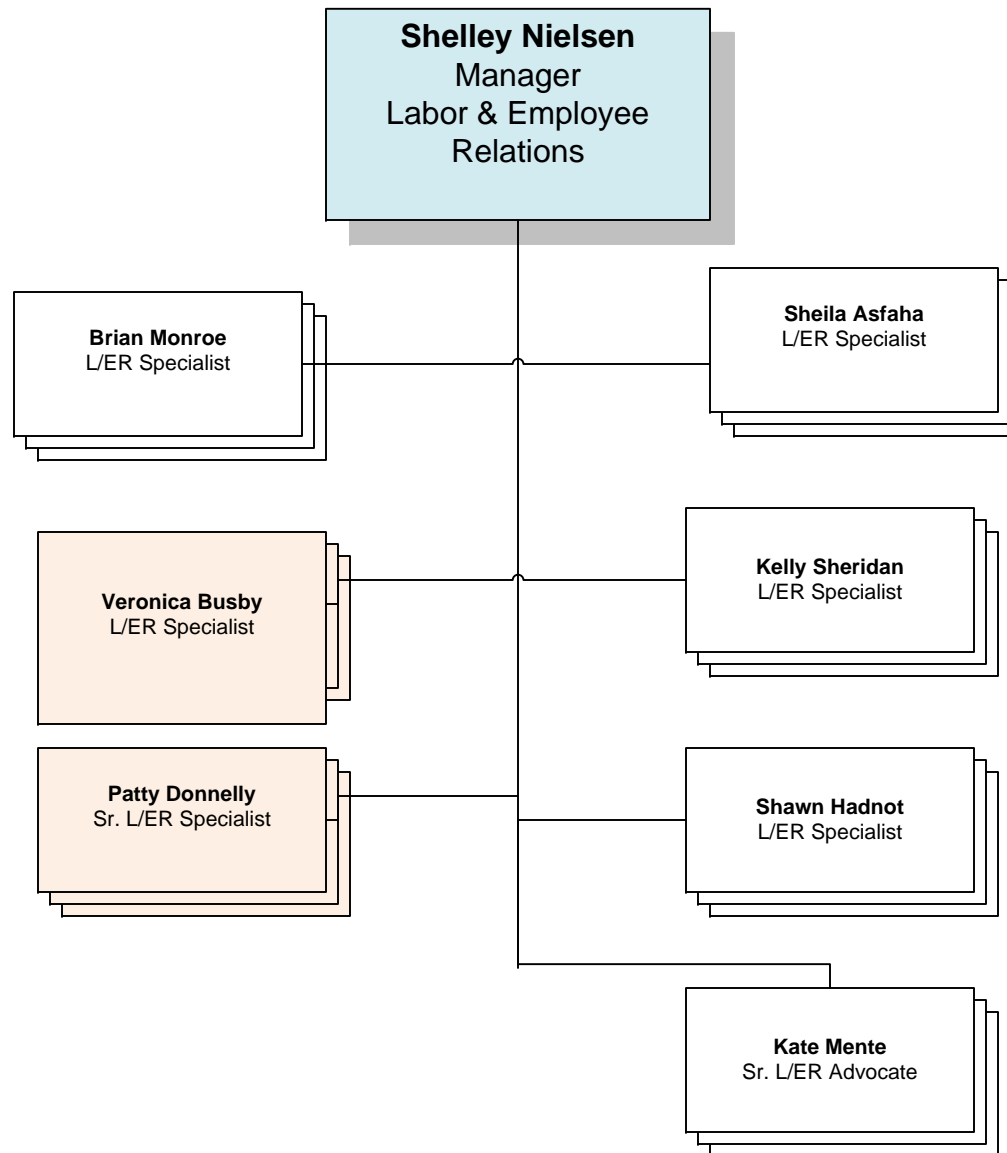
**Shelley Nielsen**
Manager
Labor & Employee Relations

**Brian Monroe**
L/ER Specialist

**Sheila Asfaha**
L/ER Specialist

**Veronica Busby**
L/ER Specialist

**Kelly Sheridan**
L/ER Specialist

**Patty Donnelly**
Sr. L/ER Specialist

**Shawn Hadnot**
L/ER Specialist

**Kate Mente**
Sr. L/ER Advocate